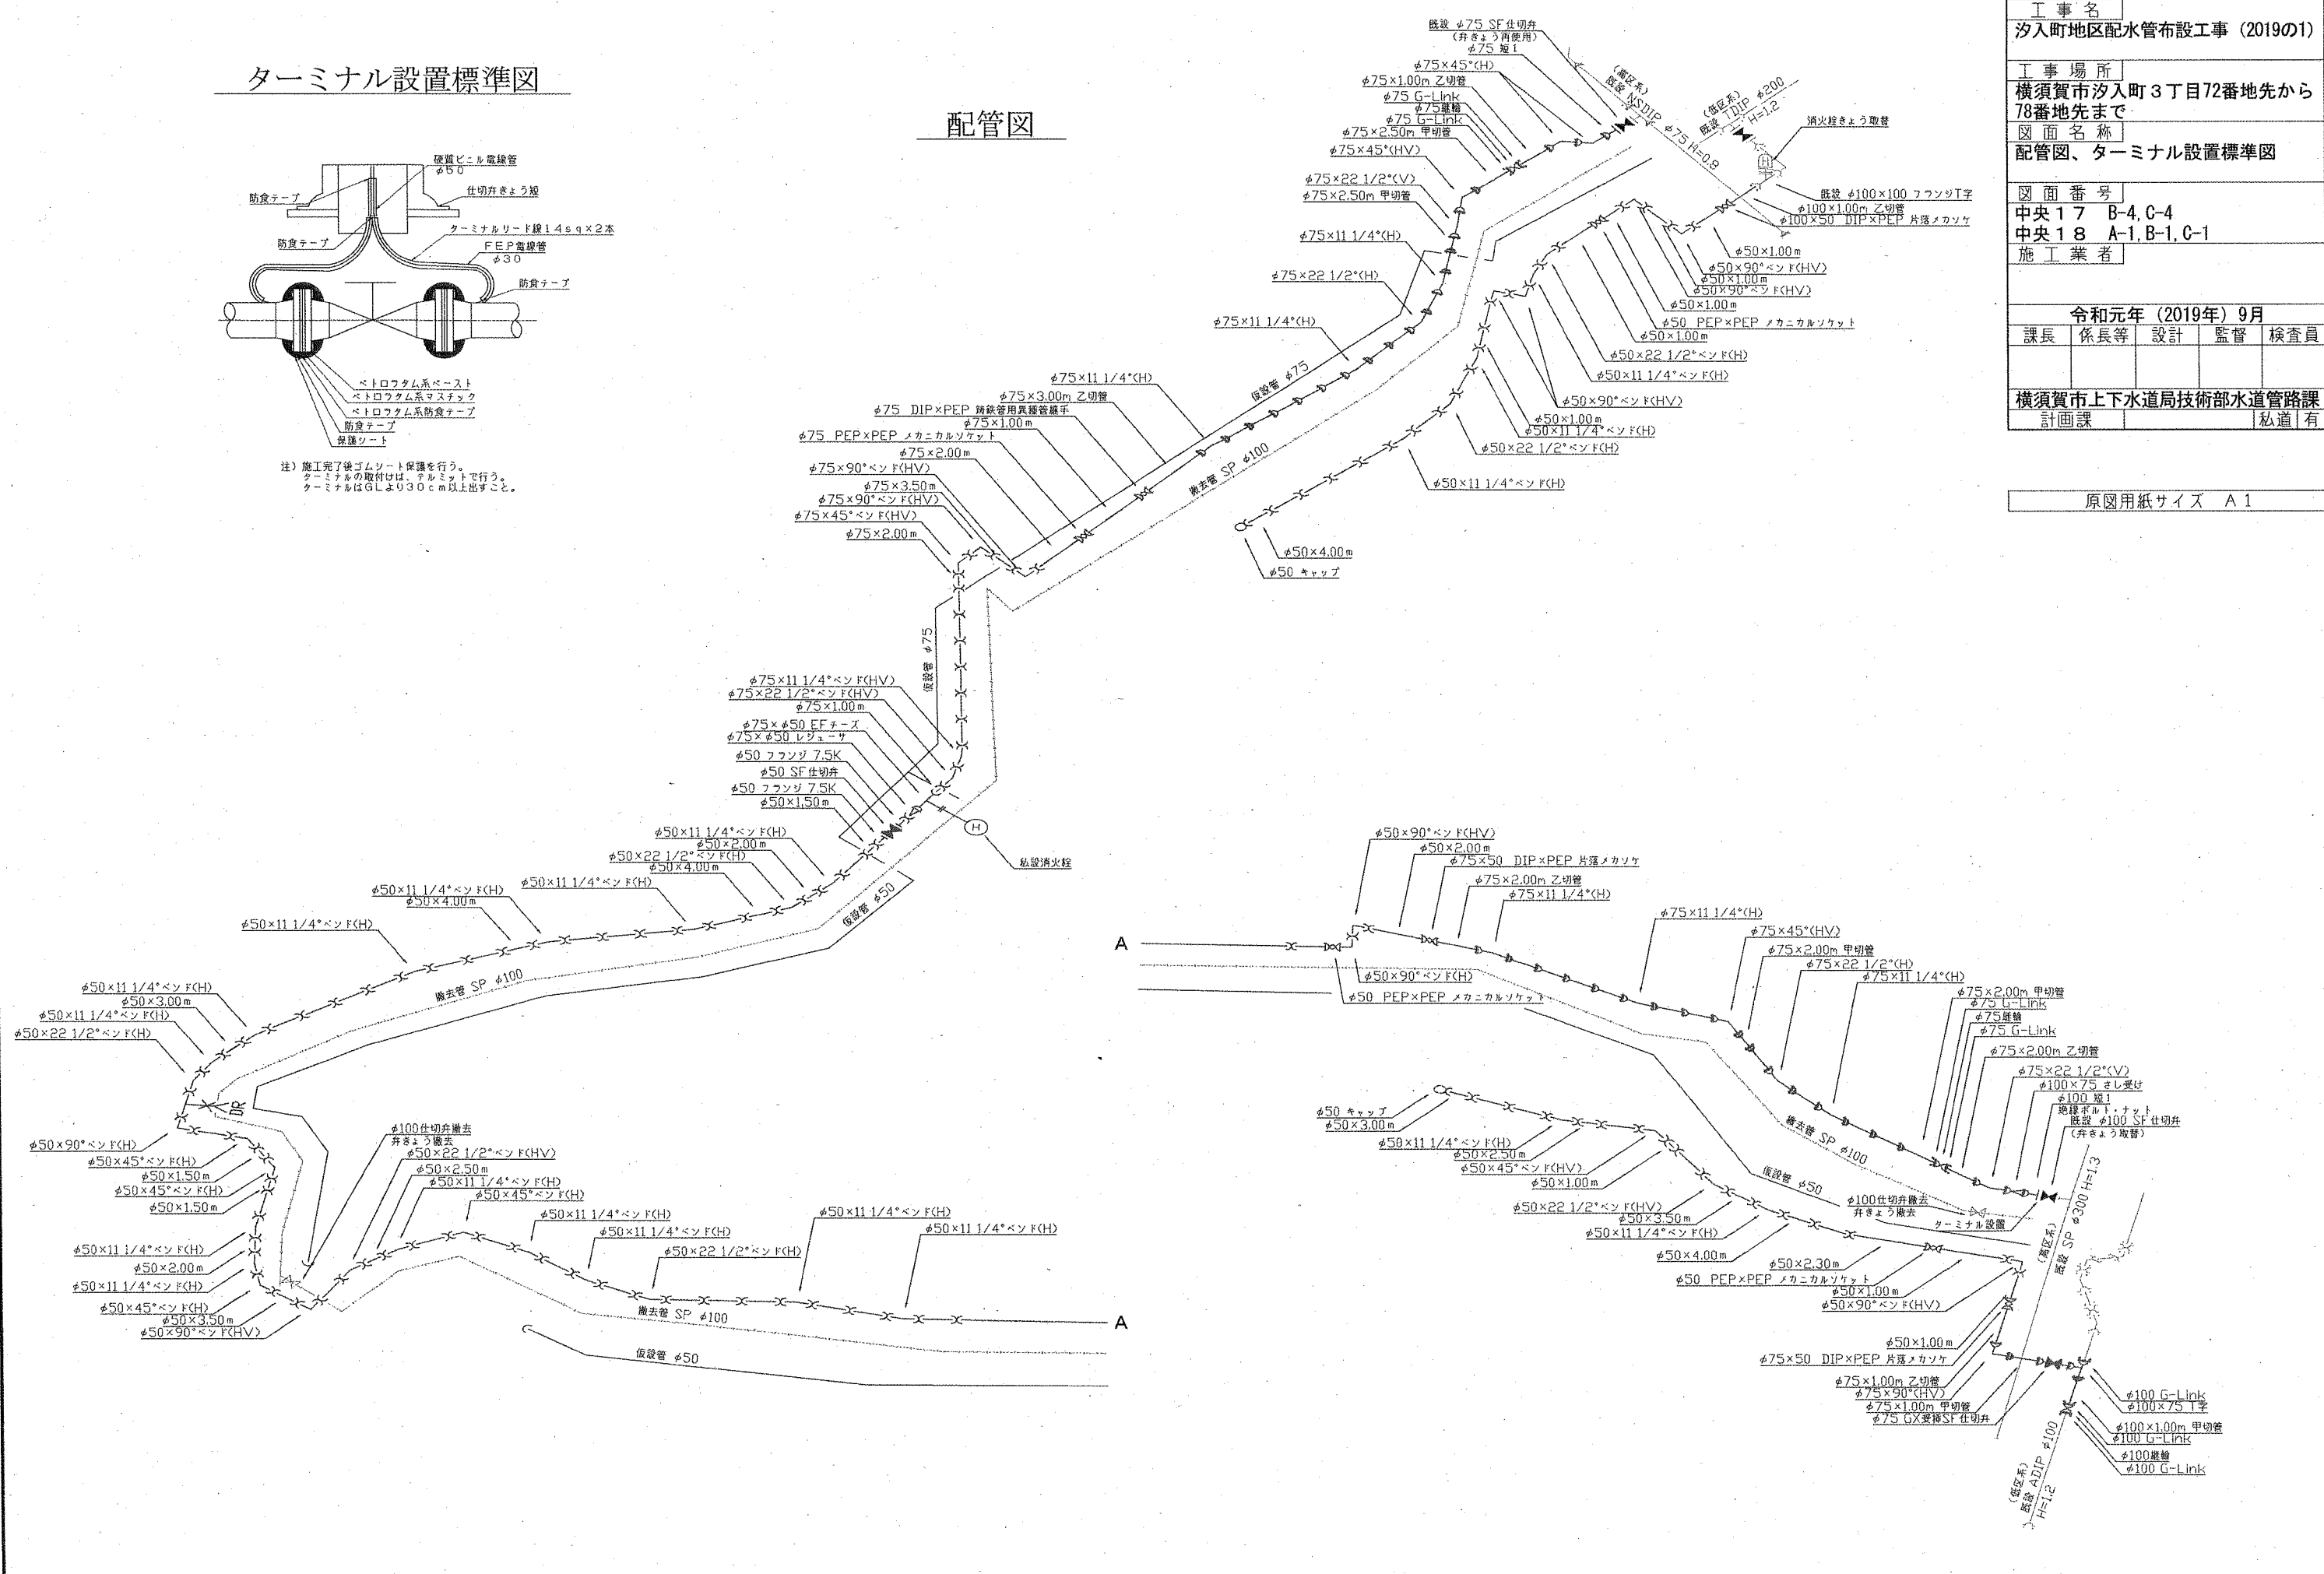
工事名
汐入町地区配水管布設工事（2019の1）
工事場所
横須賀市汐入町３丁目72番地先から78番地先まで
図面名称
配管図、ターミナル設置標準図
図面番号
中央１７　B-4, C-4
中央１８　A-1, B-1, C-1
施工業者

令和元年（2019年）9月

| 課長 | 係長等 | 設計 | 監督 | 検査員 |
|---|---|---|---|---|
| | | | | |

横須賀市上下水道局技術部水道管路課
計画課　私道　有

原図用紙サイズ　A１

ターミナル設置標準図

硬質ビニル電線管 φ50
仕切弁きょう短
防食テープ
防食テープ
ターミナルリード線１４ｓｑ×２本
ＦＥＰ電線管 φ30
防食テープ
ペトロラタム系ペースト
ペトロラタム系マスチック
ペトロラタム系防食テープ
防食テープ
保護シート

注）施工完了後ゴムシート保護を行う。
ターミナルの取付けは、テルミットで行う。
ターミナルはＧＬより３０ｃｍ以上出すこと。

配管図

既設 φ75 SF仕切弁 (弁きょう再使用)
φ75 短1
φ75×45°(H)
φ75×1.00m 乙切管
φ75 G-Link
φ75継輪
φ75 G-Link
φ75×2.50m 甲切管
φ75×45°(HV)
φ75×22 1/2°(V)
φ75×2.50m 甲切管
φ75×11 1/4°(H)
φ75×22 1/2°(H)
φ75×11 1/4°(H)
(高区系) 既設 DIP φ75 H=0.8
(低区系) 既設 TDIP φ200 H=1.2
消火栓きょう取替
既設 φ100×100 フランジT字
φ100×1.00m 乙切管
φ100×50 DIP×PEP 片落メカソケ
φ50×1.00m
φ50×90°ベンド(HV)
φ50×1.00m
φ50×90°ベンド(HV)
φ50×1.00m
φ50 PEP×PEP メカニカルソケット
φ50×1.00m
φ50×22 1/2°ベンド(H)
φ50×11 1/4°ベンド(H)
φ50×90°ベンド(HV)
φ50×1.00m
φ50×11 1/4°ベンド(H)
φ50×22 1/2°ベンド(H)
φ50×11 1/4°ベンド(H)
φ50×4.00m
φ50 キャップ
仮設管 φ75
撤去管 SP φ100
φ75×11 1/4°(H)
φ75×3.00m 乙切管
φ75 DIP×PEP 鋳鉄管用異種管継手
φ75 PEP×PEP メカニカルソケット
φ75×1.00m
φ75×2.00m
φ75×90°ベンド(HV)
φ75×3.50m
φ75×90°ベンド(HV)
φ75×45°ベンド(HV)
φ75×2.00m
仮設管 φ75
φ75×11 1/4°ベンド(HV)
φ75×22 1/2°ベンド(HV)
φ75×1.00m
φ75×φ50 EFチーズ
φ75×φ50 レジューサ
φ50 フランジ 7.5K
φ50 SF仕切弁
φ50 フランジ 7.5K
φ50×1.50m
私設消火栓
φ50×11 1/4°ベンド(H)
φ50×2.00m
φ50×22 1/2°ベンド(H)
φ50×4.00m
φ50×11 1/4°ベンド(H)
φ50×11 1/4°ベンド(H)
φ50×4.00m
仮設管 φ50
φ50×11 1/4°ベンド(H)
撤去管 SP φ100
φ50×11 1/4°ベンド(H)
φ50×3.00m
φ50×11 1/4°ベンド(H)
φ50×22 1/2°ベンド(H)
DR
φ50×90°ベンド(H)
φ50×45°ベンド(H)
φ50×1.50m
φ50×45°ベンド(H)
φ50×1.50m
φ50×11 1/4°ベンド(H)
φ50×2.00m
φ50×11 1/4°ベンド(H)
φ50×45°ベンド(H)
φ50×3.50m
φ50×90°ベンド(HV)
φ100仕切弁撤去 弁きょう撤去
φ50×22 1/2°ベンド(HV)
φ50×2.50m
φ50×11 1/4°ベンド(H)
φ50×45°ベンド(H)
φ50×11 1/4°ベンド(H)
φ50×11 1/4°ベンド(H)
φ50×22 1/2°ベンド(H)
φ50×11 1/4°ベンド(H)
φ50×11 1/4°ベンド(H)
撤去管 SP φ100
A
仮設管 φ50
A
φ50×90°ベンド(HV)
φ50×2.00m
φ75×50 DIP×PEP 片落メカソケ
φ75×2.00m 乙切管
φ75×11 1/4°(H)
φ75×11 1/4°(H)
φ75×45°(HV)
φ75×2.00m 甲切管
φ75×22 1/2°(H)
φ75×11 1/4°(H)
φ50×90°ベンド(H)
φ50 PEP×PEP メカニカルソケット
φ75×2.00m 甲切管
φ75 G-Link
φ75継輪
φ75 G-Link
φ75×2.00m 乙切管
φ75×22 1/2°(V)
φ100×75 さし受け
φ100 短1
絶縁ボルト・ナット
既設 φ100 SF仕切弁 (弁きょう取替)
φ50 キャップ
φ50×3.00m
φ50×11 1/4°ベンド(H)
φ50×2.50m
φ50×45°ベンド(HV)
φ50×1.00m
撤去管 SP φ100
仮設管 φ50
φ100仕切弁撤去 弁きょう撤去
ターミナル設置
φ50×22 1/2°ベンド(HV)
φ50×3.50m
φ50×11 1/4°ベンド(H)
φ50×4.00m
φ50×2.30m
φ50 PEP×PEP メカニカルソケット
φ50×1.00m
φ50×90°ベンド(HV)
(高区系) 既設 SP φ300 H=1.3
φ50×1.00m
φ75×50 DIP×PEP 片落メカソケ
φ75×1.00m 乙切管
φ75×90°(HV)
φ75×1.00m 甲切管
φ75 GX受挿SF仕切弁
φ100 G-Link
φ100×75 T字
φ100×1.00m 甲切管
φ100 G-Link
φ100継輪
φ100 G-Link
(低区系) 既設 ADIP φ100 H=1.2